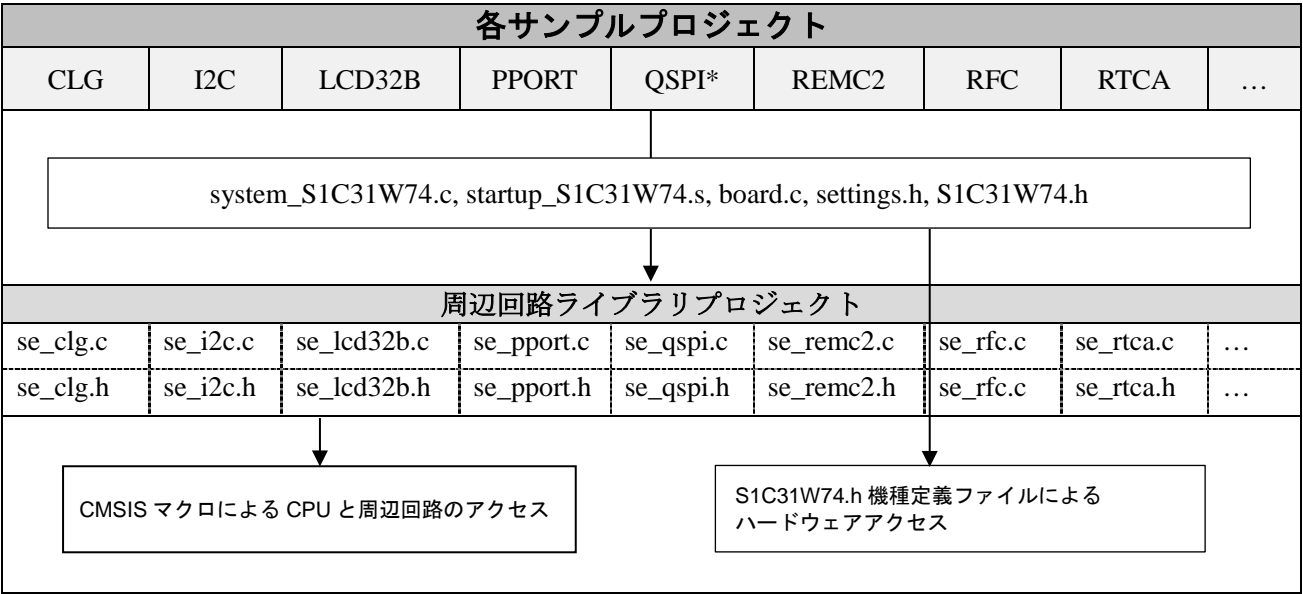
各サンプルプロジェクト

| CLG | I2C | LCD32B | PPORT | QSPI* | REMC2 | RFC | RTCA | … |
|---|---|---|---|---|---|---|---|---|

system_S1C31W74.c, startup_S1C31W74.s, board.c, settings.h, S1C31W74.h

周辺回路ライブラリプロジェクト

| se_clg.c | se_i2c.c | se_lcd32b.c | se_pport.c | se_qspi.c | se_remc2.c | se_rfc.c | se_rtca.c | … |
|---|---|---|---|---|---|---|---|---|
| se_clg.h | se_i2c.h | se_lcd32b.h | se_pport.h | se_qspi.h | se_remc2.h | se_rfc.c | se_rtca.h | … |

CMSIS マクロによる CPU と周辺回路のアクセス

S1C31W74.h 機種定義ファイルによるハードウェアアクセス